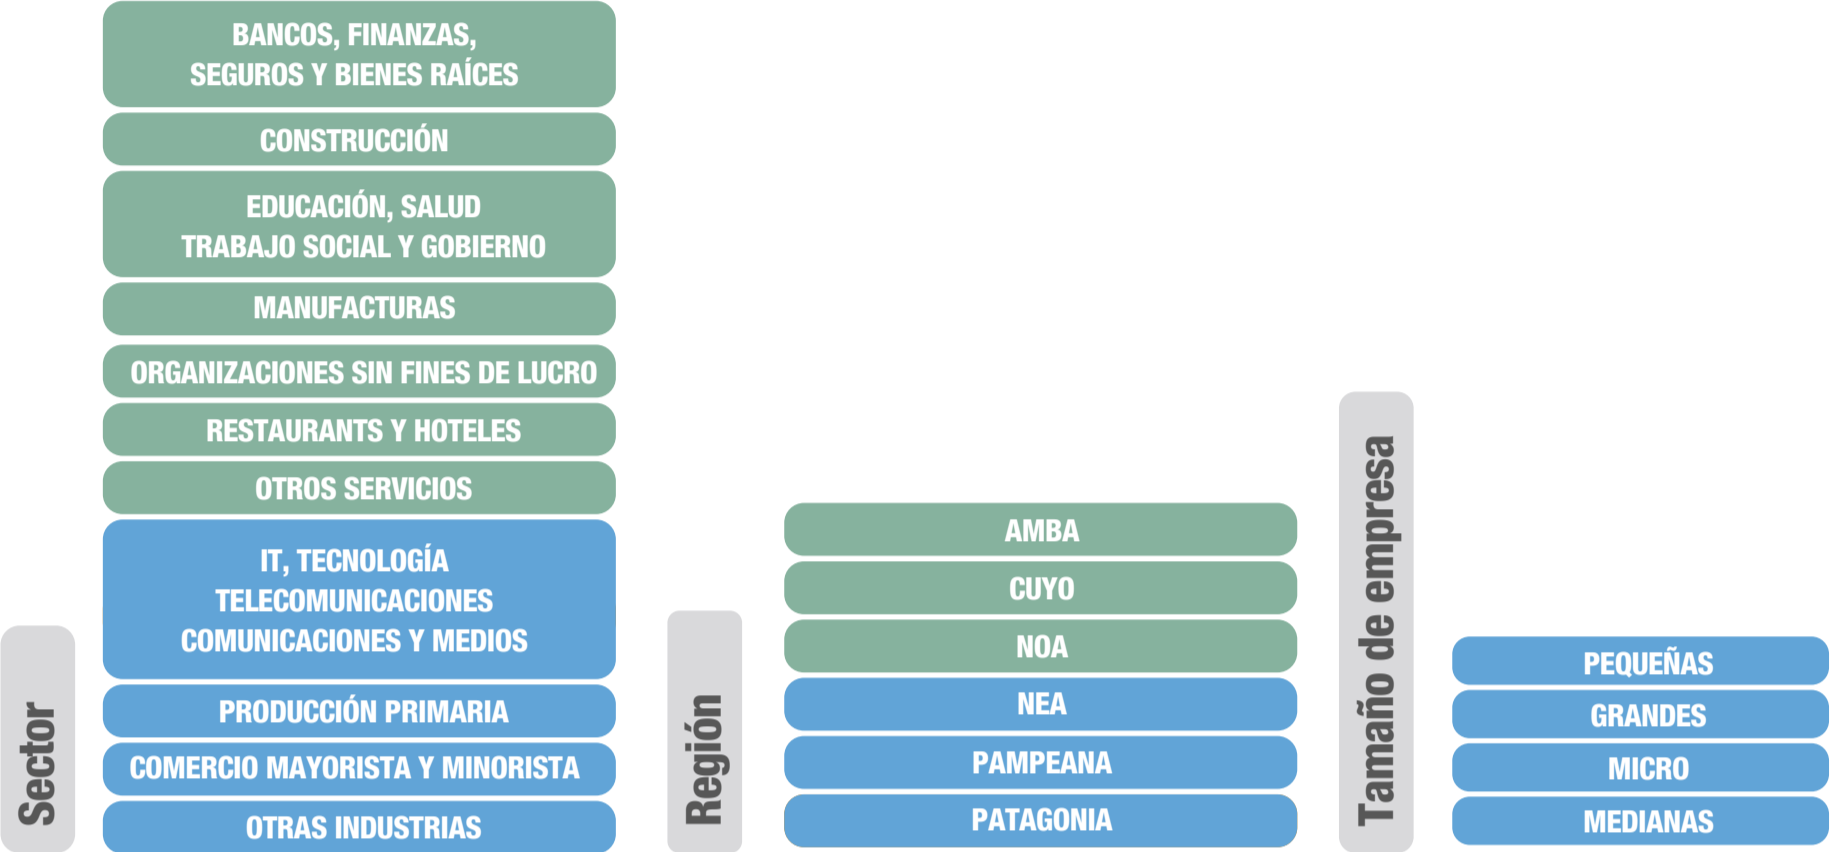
Sector

BANCOS, FINANZAS, SEGUROS Y BIENES RAÍCES

CONSTRUCCIÓN

EDUCACIÓN, SALUD TRABAJO SOCIAL Y GOBIERNO

MANUFACTURAS

ORGANIZACIONES SIN FINES DE LUCRO

RESTAURANTS Y HOTELES

OTROS SERVICIOS

IT, TECNOLOGÍA TELECOMUNICACIONES COMUNICACIONES Y MEDIOS

PRODUCCIÓN PRIMARIA

COMERCIO MAYORISTA Y MINORISTA

OTRAS INDUSTRIAS

Región

AMBA

CUYO

NOA

NEA

PAMPEANA

PATAGONIA

Tamaño de empresa

PEQUEÑAS

GRANDES

MICRO

MEDIANAS